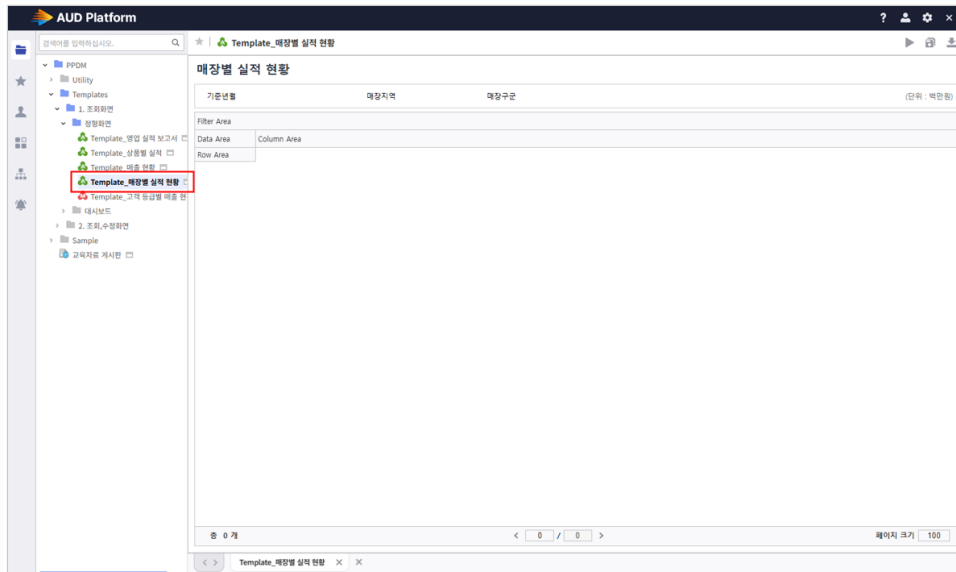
AUD Platform

? × 

검색어를 입력하십시오.

PPDM
Utility
Templates
1. 조회화면
정형화면
Template_영업 실적 보고서
Template_상품별 실적
Template_매출 현황
Template_매장별 실적 현황
Template_고객 등급별 매출 현
대시보드
2. 조회,수정화면
Sample
교육자료 게시판

Template_매장별 실적 현황

매장별 실적 현황

기준년월 매장지역 매장구분 (단위 : 백만원)

Filter Area
Data Area
Column Area
Row Area

총 0 개
< 0 / 0 >
페이지 크기 100

< > Template_매장별 실적 현황 × ×